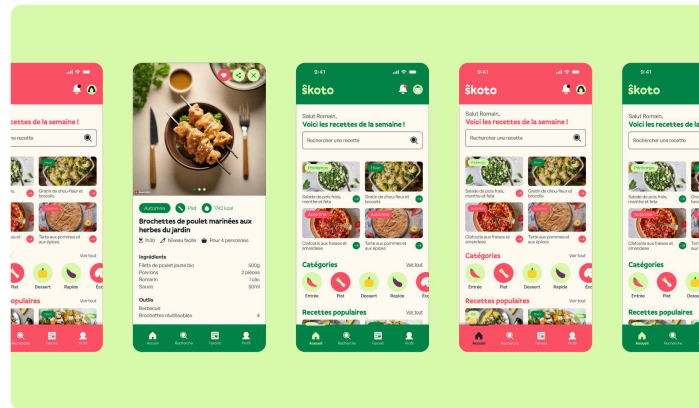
recettes de la semaine !

Gratin de chou-fleur et brocolis

Tarte aux pommes et aux épices

Voir tout

Plat Dessert Rapide Ent

populaires

Voir tout

Recherche Favoris Profil

Automne Plat 740 kcal

Brochettes de poulet marinées aux herbes du jardin

1h30 Niveau facile Pour 4 personnes

Ingrédients

| | |
|---|---|
| Filets de poulet jaune bio | 500g |
| Poivrons | 2 pièces |
| Romarin | 1 c.à.c |
| Sauce | 30 cl |

Outils

Barbecue

Brochettes réutilisables 4

Accueil Recherche Favoris Profil

9:41

škoto

Salut Romain,

Voici les recettes de la semaine !

Rechercher une recette

Printemps

Salade de pois frais, menthe et feta

Hiver

Gratin de chou-fleur et brocolis

Automne

Clafoutis aux fraises et amandes

Automne

Tarte aux pommes et aux épices

Catégories

Voir tout

Entrée Plat Dessert Rapide Ent

Recettes populaires

Voir tout

Accueil Recherche Favoris Profil

9:41

škoto

Salut Romain,

Voici les recettes de la semaine !

Rechercher une recette

Salade de pois frais, menthe et feta

Gratin de chou-fleur et brocolis

Clafoutis aux fraises et amandes

Tarte aux pommes et aux épices

Catégories

Voir tout

Entrée Plat Dessert Rapide Ent

Recettes populaires

Voir tout

Accueil Recherche Favoris Profil

9:41

škoto

Salut Romain,

Voici les recettes de la

Rechercher une re

Printemps

Salade de pois frais, menthe et feta

Clafoutis aux fraises et amandes

Catégories

Entrée Plat

Recettes populaires

Accueil Recherche